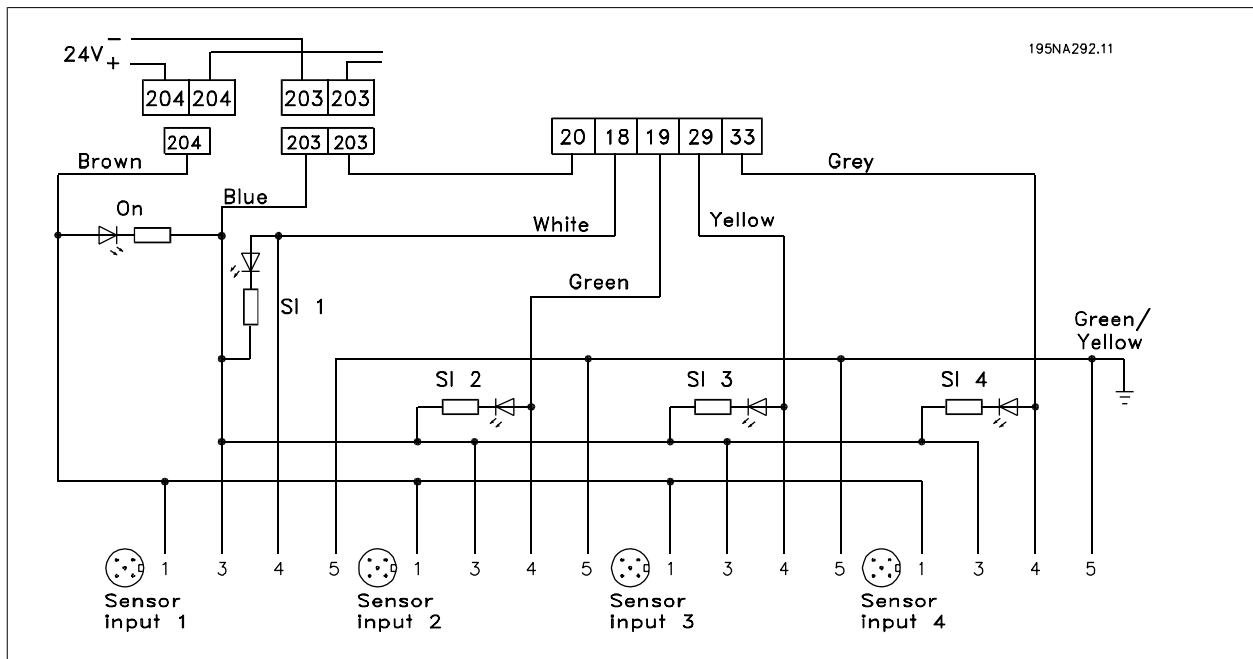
24V $^{-}_{+}$

195NA292.11

204 204

203 203

204

203 203

20 18 19 29 33

Brown

Blue

Grey

On

White

Yellow

SI 1

Green

Green/ Yellow

SI 2

SI 3

SI 4

1 3 4 5

1 3 4 5

1 3 4 5

1 3 4 5

Sensor input 1

Sensor input 2

Sensor input 3

Sensor input 4